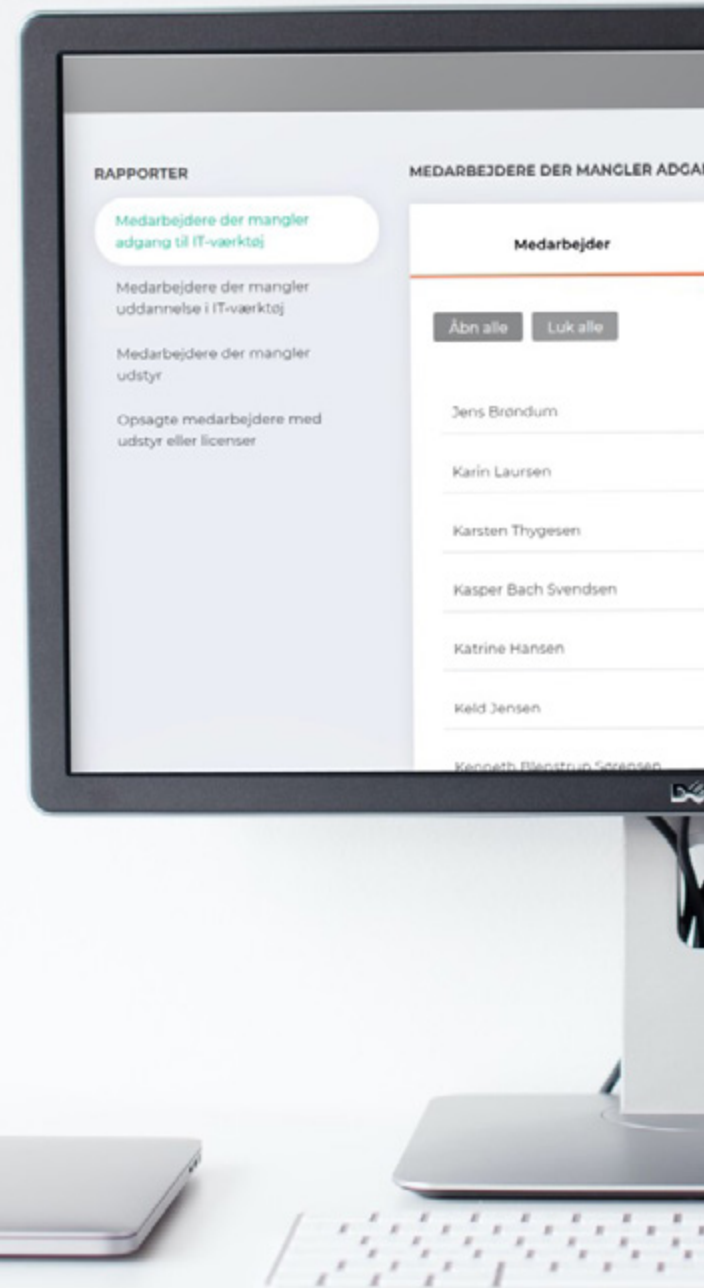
RAPPORTER

Medarbejdere der mangler adgang til IT-værktøj

Medarbejdere der mangler uddannelse i IT-værktøj

Medarbejdere der mangler udstyr

Opsagte medarbejdere med udstyr eller licenser

MEDARBEJDERE DER MANGLER ADGA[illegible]

Medarbejder

Åbn alle

Luk alle

Jens Brøndum

Karin Laursen

Karsten Thygesen

Kasper Bach Svendsen

Katrine Hansen

Keld Jensen

Kenneth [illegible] Sørensen